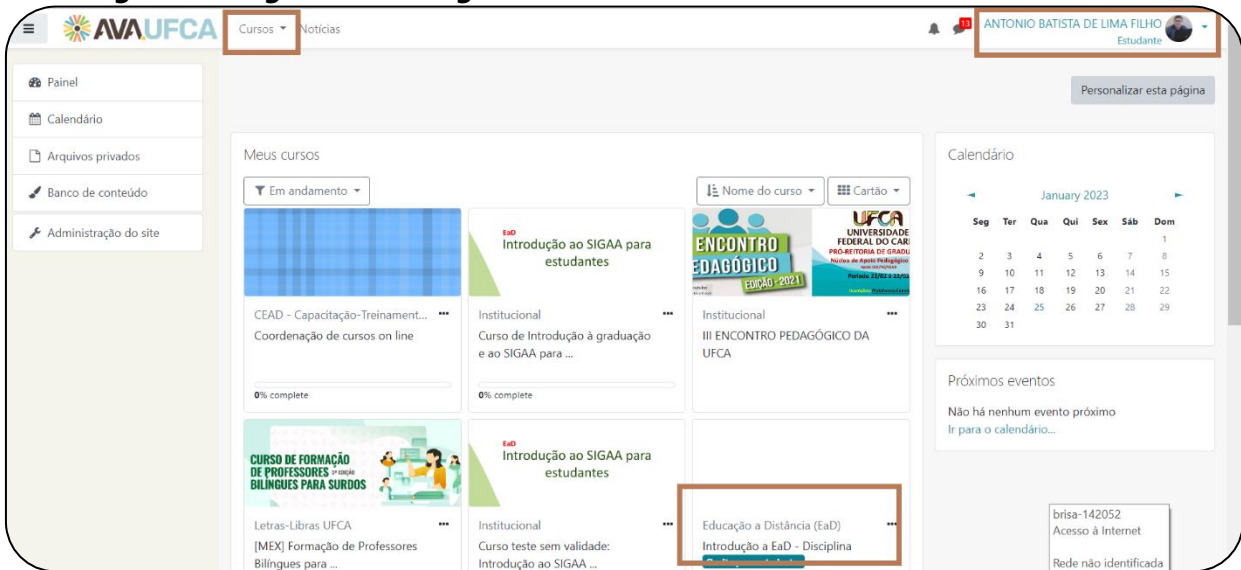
AVA UFCA Cursos Notícias

13

ANTONIO BATISTA DE LIMA FILHO
Estudante

Painel
Calendário
Arquivos privados
Banco de conteúdo
Administração do site

Personalizar esta página

Meus cursos

Em andamento

Nome do curso
Cartão

EaD
Introdução ao SIGAA para estudantes

ENCONTRO
EDAGÓGICO
EDIÇÃO - 2021

UFCA
UNIVERSIDADE FEDERAL DO CAR
PRÓ-REITORIA DE GRADU
Núcleo de Apoio Pedagógico
Período 22/02 à 22/0

CEAD - Capacitação-Treinament...
Coordenação de cursos on line
0% complete

Institucional
Curso de Introdução à graduação e ao SIGAA para ...
0% complete

Institucional
III ENCONTRO PEDAGÓGICO DA UFCA

CURSO DE FORMAÇÃO DE PROFESSORES BILÍNGUES PARA SURDOS

EaD
Introdução ao SIGAA para estudantes

Letras-Libras UFCA
[MEX] Formação de Professores Bilíngues para ...

Institucional
Curso teste sem validade: Introdução ao SIGAA ...

Educação a Distância (EaD)
Introdução a EaD - Disciplina

Calendário

January 2023

| Seg | Ter | Qua | Qui | Sex | Sáb | Dom |
|---|---|---|---|---|---|---|
| | | | | | | 1 |
| 2 | 3 | 4 | 5 | 6 | 7 | 8 |
| 9 | 10 | 11 | 12 | 13 | 14 | 15 |
| 16 | 17 | 18 | 19 | 20 | 21 | 22 |
| 23 | 24 | 25 | 26 | 27 | 28 | 29 |
| 30 | 31 | | | | | |

Próximos eventos
Não há nenhum evento próximo
Ir para o calendário...

brisa-142052
Acesso à Internet

Rede não identificada